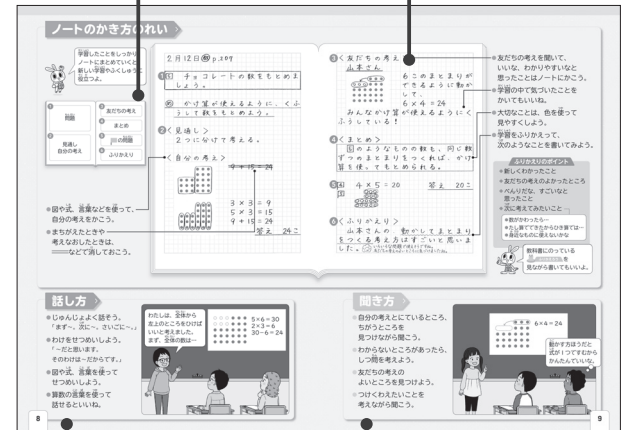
ノートのかき方のれい

学習したことをしっかりノートにまとめていくと，新しい学習やふくしゅうに役立つよ。

1 問題
2 見通し
自分の考え
3 友だちの考え
4 まとめ
5 問題
6 ふりかえり

2月12日㊌ p.107

1 チョコレートの数をもとめましょう。

め かけ算が使えるように，くふうして数をもとめよう。

2 〈見通し〉
2つに分けて考える。

〈自分の考え〉

$3 \times 3 = 9$
$5 \times 3 = 15$
$9 + 15 = 24$
答え 24こ

●図や式，言葉などを使って，自分の考えをかこう。
●まちがえたときや考えなおしたときは，――などで消しておこう。

3 〈友だちの考え〉
山本さん

6このまとまりができるように動かして，
$6 \times 4 = 24$
みんなかけ算が使えるようにくふうしている！

4 〈まとめ〉
1 のようなものの数も，同じ数ずつのまとまりをつくれば，かけ算を使ってもとめられる。

5 問 $4 \times 5 = 20$ 答え 20こ

6 〈ふりかえり〉
山本さんの 動かしてまとまりをつくる考え方はすごいと思いました。［illegible］

●友だちの考えを聞いて，いいな，わかりやすいなと思ったことはノートにかこう。
●学習の中で気づいたことをかいてもいいね。
●大切なことは，色を使って見やすくしよう。
●学習をふりかえって，次のようなことを書いてみよう。

ふりかえりのポイント
●新しくわかったこと
●友だちの考えのよかったところ
●べんりだな，すごいなと思ったこと
●次に考えてみたいこと
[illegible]

教科書にのっている 💡 を見ながら書いてもいいよ。

話し方
●じゅんじょよく話そう。「まず…，次に…，さいごに…。」
●わけをせつめいしよう。「…だと思います。そのわけは…だからです。」
●図や式，言葉を使ってせつめいしよう。
●算数の言葉を使って話せるといいね。

わたしは，全体から左上のところをひけばいいと考えました。まず，全体の数は…

$5 \times 6 = 30$
$2 \times 3 = 6$
$30 - 6 = 24$

聞き方
●自分の考えとにているところ，ちがうところを見つけながら聞こう。
●わからないところがあったら，しつ問を考えよう。
●友だちの考えのよいところを見つけよう。
●つけくわえたいことを考えながら聞こう。

$6 \times 4 = 24$

動かす方法うだと式が1つですむからかんたんだといい。

8
9